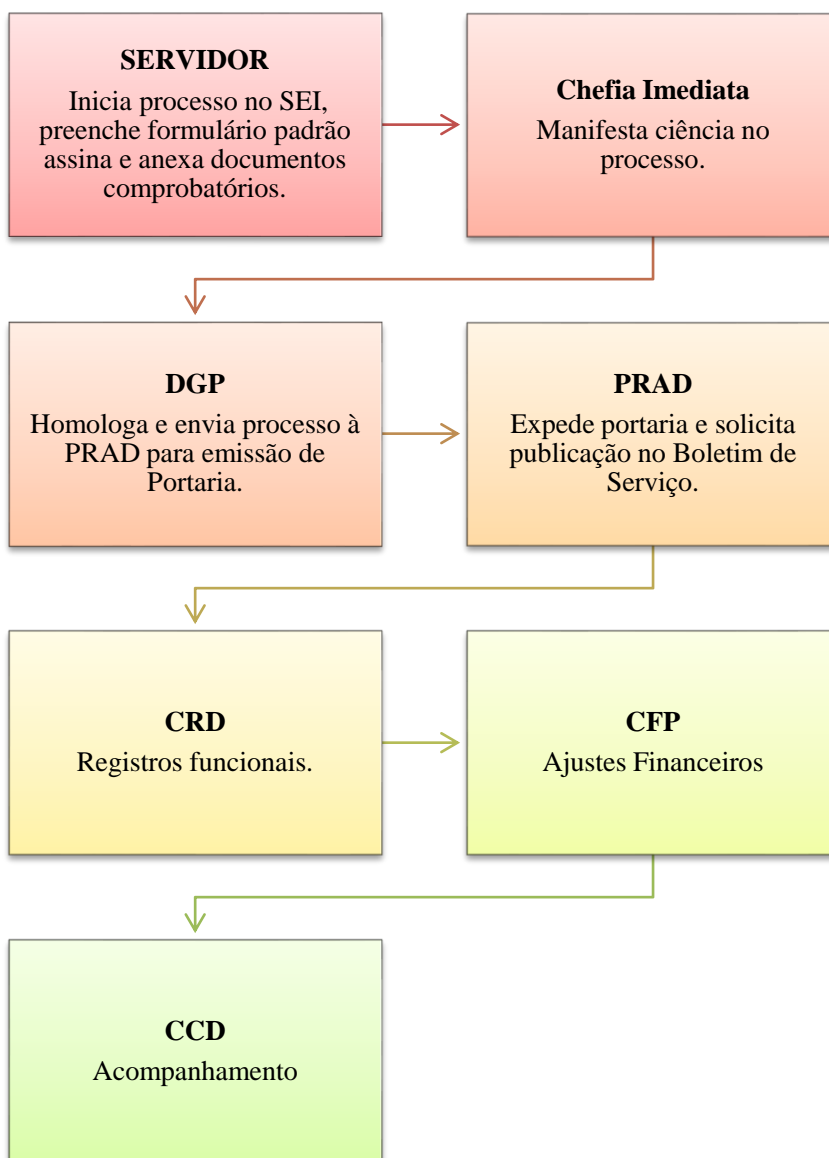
SERVIDOR
Inicia processo no SEI, preenche formulário padrão assina e anexa documentos comprobatórios.

Chefia Imediata
Manifesta ciência no processo.

DGP
Homologa e envia processo à PRAD para emissão de Portaria.

PRAD
Expede portaria e solicita publicação no Boletim de Serviço.

CRD
Registros funcionais.

CFP
Ajustes Financeiros

CCD
Acompanhamento